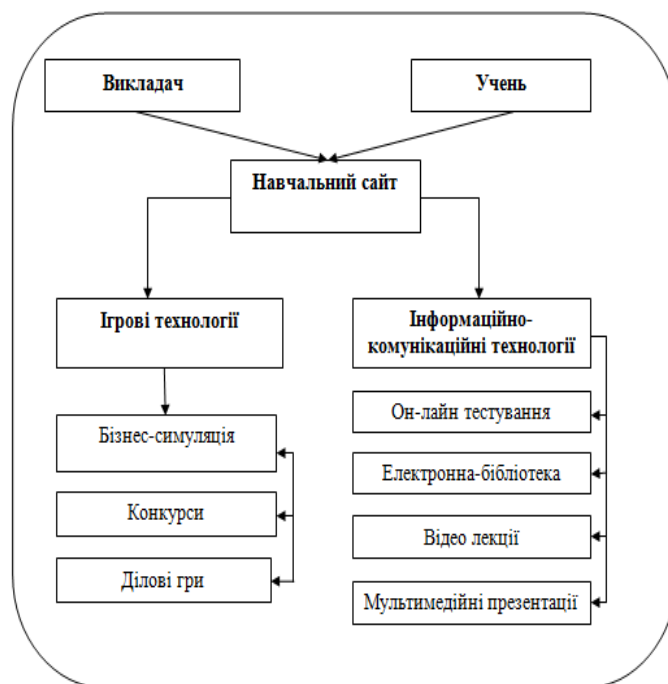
Викладач

Учень

Навчальний сайт

Ігрові технології

Інформаційно-комунікаційні технології

Бізнес-симуляція

Конкурси

Ділові гри

Он-лайн тестування

Електронна-бібліотека

Відео лекції

Мультимедійні презентації